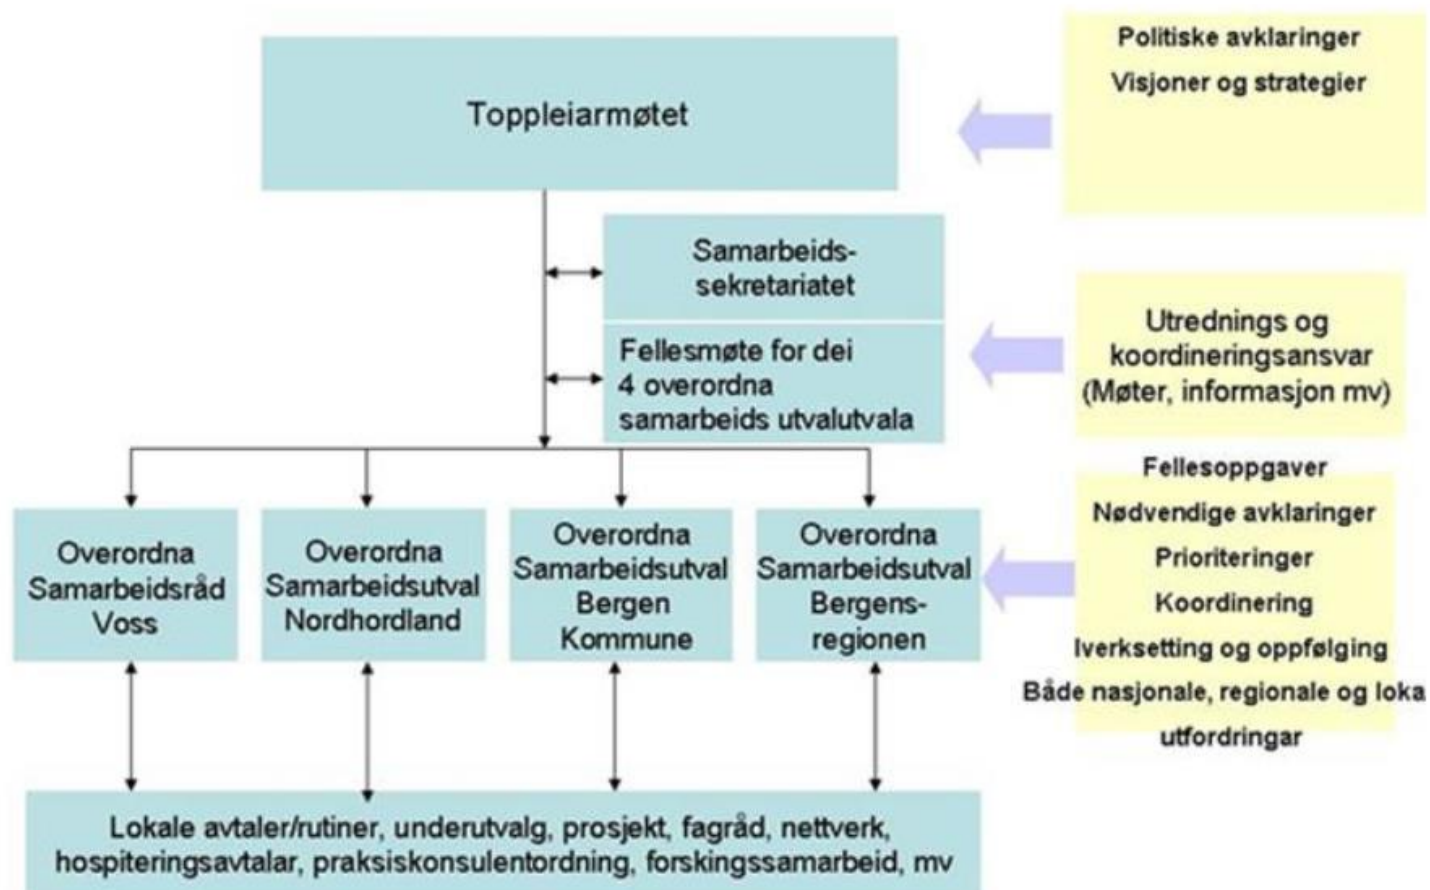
Toppleiarmøtet

Politiske avklaringer
Visjoner og strategier

Samarbeidssekretariatet

Fellesmøte for dei 4 overordna samarbeids utvalutvala

Utrednings og koordineringsansvar (Møter, informasjon mv)

Overordna Samarbeidsråd Voss

Overordna Samarbeidsutval Nordhordland

Overordna Samarbeidsutval Bergen Kommune

Overordna Samarbeidsutval Bergensregionen

Fellesoppgaver
Nødvendige avklaringer
Prioriteringer
Koordinering
Iverksetting og oppfølging
Både nasjonale, regionale og loka utfordringar

Lokale avtaler/rutiner, underutvalg, prosjekt, fagråd, nettverk, hospiteringsavtalar, praksiskonsulentordning, forskingssamarbeid, mv